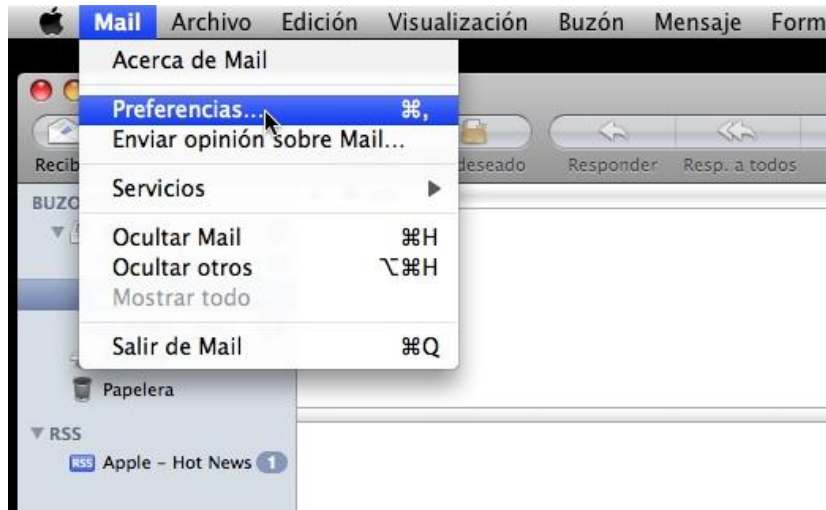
Mail Archivo Edición Visualización Buzón Mensaje Form

Acerca de Mail

Preferencias... ⌘,
Enviar opinión sobre Mail...

Servicios ▶

Ocultar Mail ⌘H
Ocultar otros ⌥⌘H
Mostrar todo

Salir de Mail ⌘Q

Recib
deseado
Responder
Resp. a todos

BUZO

Papelera

RSS
RSS Apple – Hot News 1